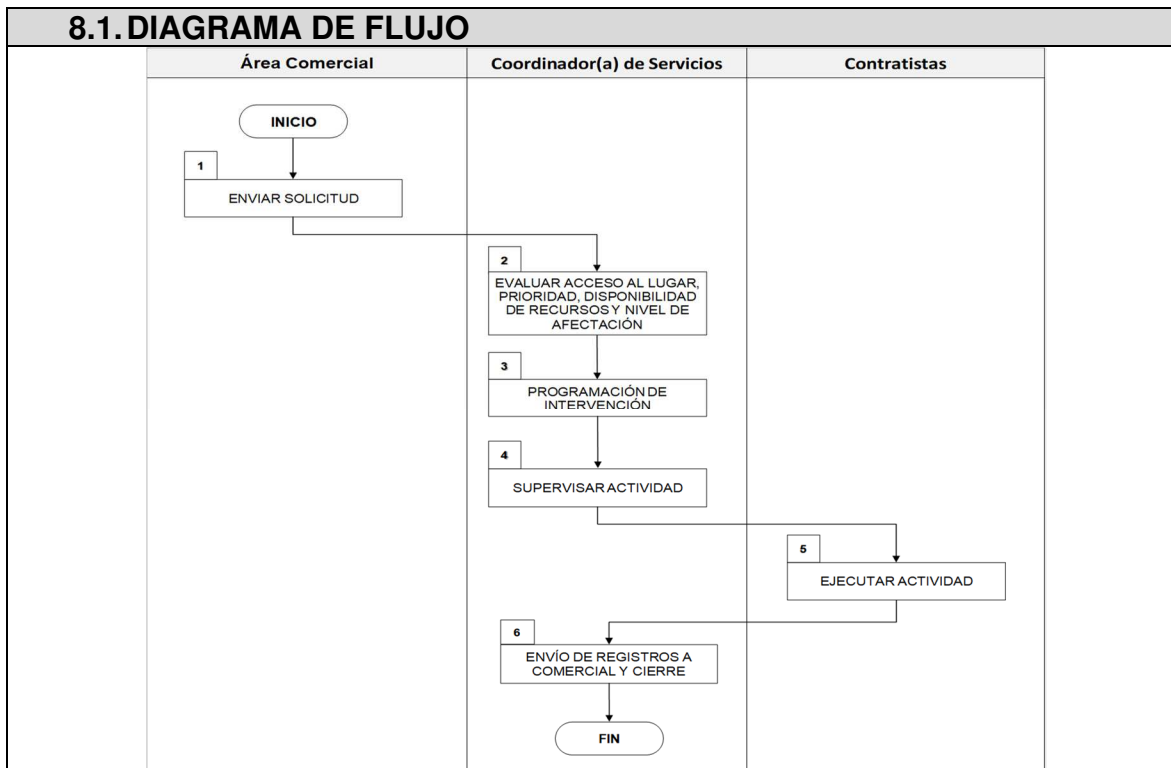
8.1. DIAGRAMA DE FLUJO

Área Comercial

Coordinador(a) de Servicios

Contratistas

INICIO

1

ENVIAR SOLICITUD

2

EVALUAR ACCESO AL LUGAR, PRIORIDAD, DISPONIBILIDAD DE RECURSOS Y NIVEL DE AFECTACIÓN

3

PROGRAMACIÓN DE INTERVENCIÓN

4

SUPERVISAR ACTIVIDAD

5

EJECUTAR ACTIVIDAD

6

ENVÍO DE REGISTROS A COMERCIAL Y CIERRE

FIN